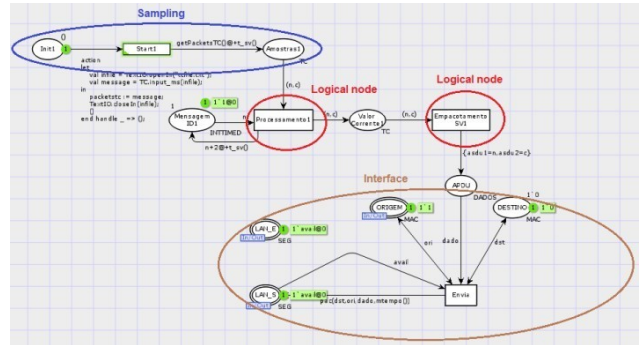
Sampling

Init1

()

Start1

getPacketsTC()@+t_sv()

Amostras1

TC

action
let
val infile = TextIO.openIn("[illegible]");
val message = TC.input_ms(infile);
in
packetstc := message;
TextIO.closeIn(infile);
()
end handle _ => ();

Logical node

Logical node

(n,c)

1

1`1@0

Mensagem ID1

INTTIMED

Processamento1

(n,c)

Valor Corrente1

TC

(n,c)

Empacotamento SV1

n+1@+t_sv()

{asdu1=n,asdu2=c}

Interface

APDU

DADOS

1`0

DESTINO

MAC

ORIGEM

1`1

MAC

LAN_E

1`aval@0

SEG

ori

dado

dst

aval

LAN_S

1`aval@0

SEG

pcs{dst,ori,dado,mtemps()}

Envia